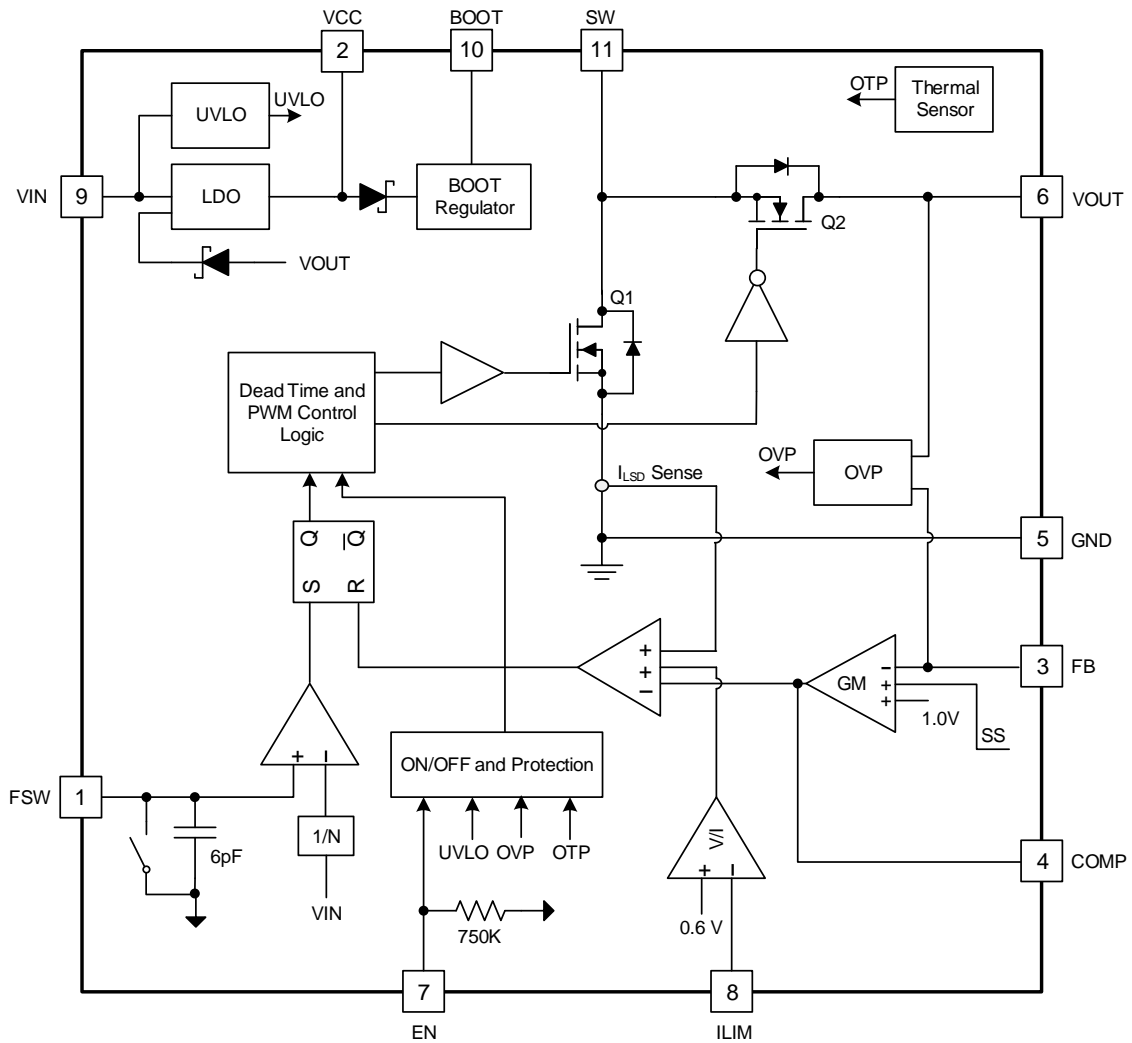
VCC
2
BOOT
10
SW
11
OTP
Thermal Sensor
UVLO
UVLO
VIN
9
LDO
BOOT Regulator
6
VOUT
Q2
VOUT
Q1
Dead Time and PWM Control Logic
$I_{LSD}$ Sense
OVP
OVP
Q
$\overline{Q}$
S
R
5
GND
+
+
−
GM
−
+
+
3
FB
1.0V
SS
+
−
FSW
1
ON/OFF and Protection
6pF
1/N
VIN
UVLO
OVP
OTP
V/I
+
−
0.6 V
4
COMP
750K
7
EN
8
ILIM